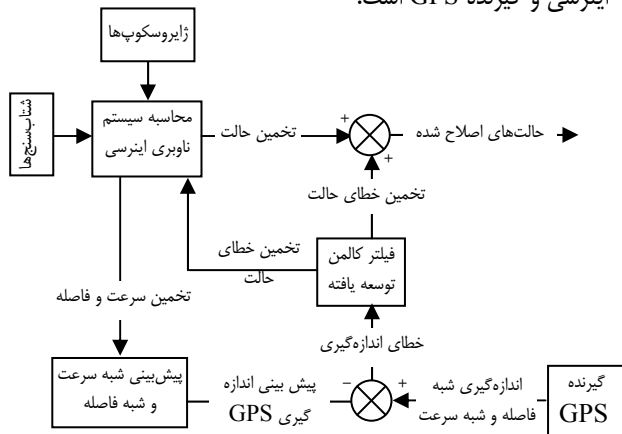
اینرسی و گیرنده GPS است.

ژایروسکوپ‌ها

شتاب‌سنج‌ها

محاسبه سیستم ناوبری اینرسی

تخمین حالت

+

+

حالت‌های اصلاح شده

تخمین خطای حالت

تخمین خطای حالت

فیلتر کالمن توسعه یافته

تخمین سرعت و فاصله

خطای اندازه‌گیری

پیش‌بینی شبه سرعت و شبه فاصله

پیش بینی اندازه گیری GPS

−

+

اندازه‌گیری شبه فاصله و شبه سرعت

گیرنده GPS